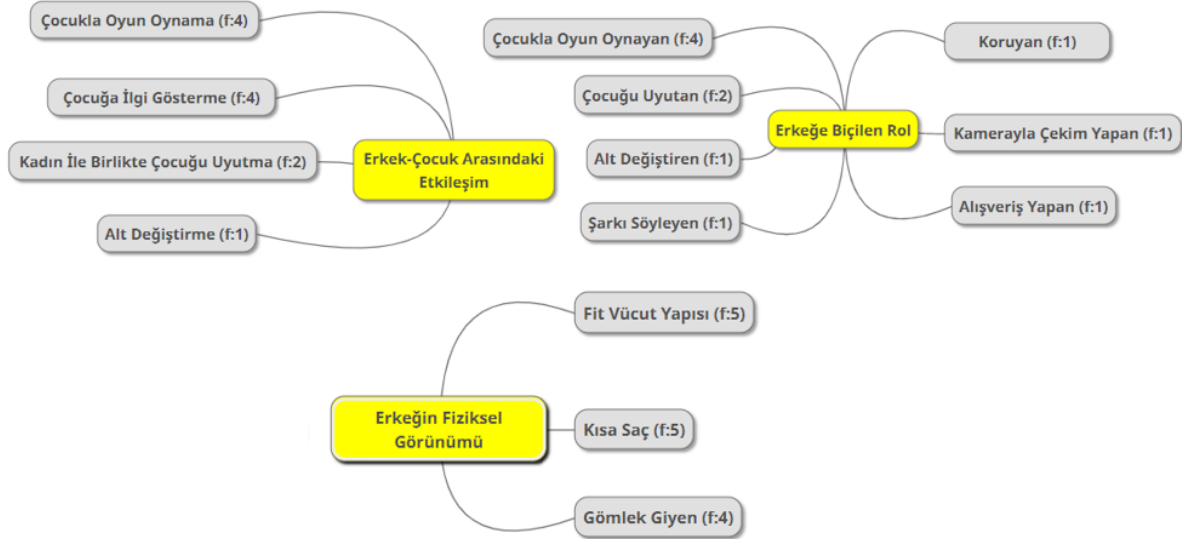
Erkek-Çocuk Arasındaki Etkileşim

Çocukla Oyun Oynama (f:4)

Çocuğa İlgi Gösterme (f:4)

Kadın İle Birlikte Çocuğu Uyutma (f:2)

Alt Değiştirme (f:1)

Erkeğe Biçilen Rol

Çocukla Oyun Oynayan (f:4)

Çocuğu Uyutan (f:2)

Alt Değiştiren (f:1)

Şarkı Söyleyen (f:1)

Koruyan (f:1)

Kamerayla Çekim Yapan (f:1)

Alışveriş Yapan (f:1)

Erkeğin Fiziksel Görünümü

Fit Vücut Yapısı (f:5)

Kısa Saç (f:5)

Gömlek Giyen (f:4)